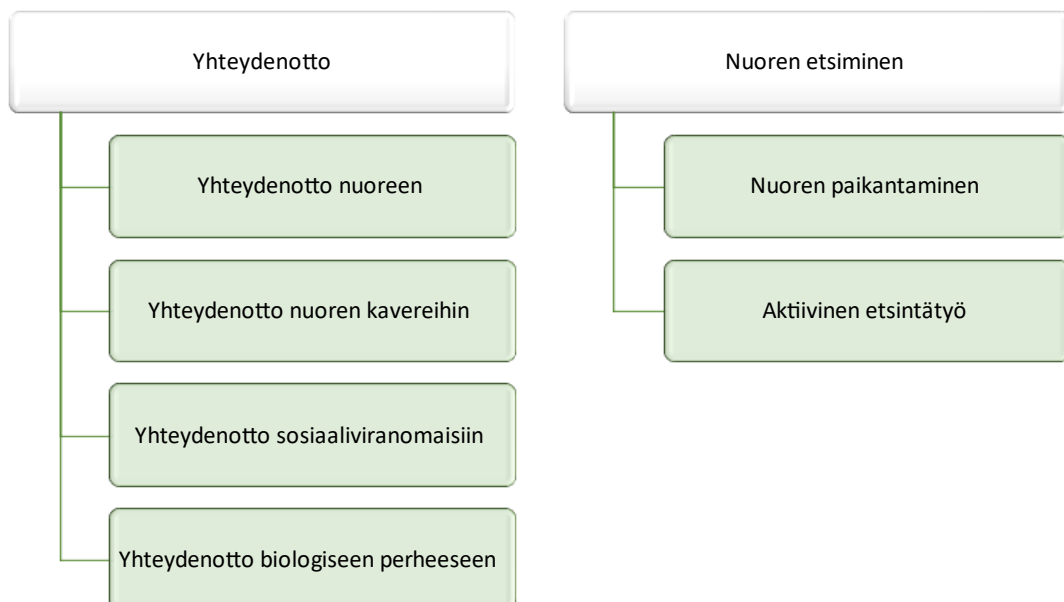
Yhteydenotto

Yhteydenotto nuoreen

Yhteydenotto nuoren kavereihin

Yhteydenotto sosiaaliviranomaisiin

Yhteydenotto biologiseen perheeseen

Nuoren etsiminen

Nuoren paikantaminen

Aktiivinen etsintätyö